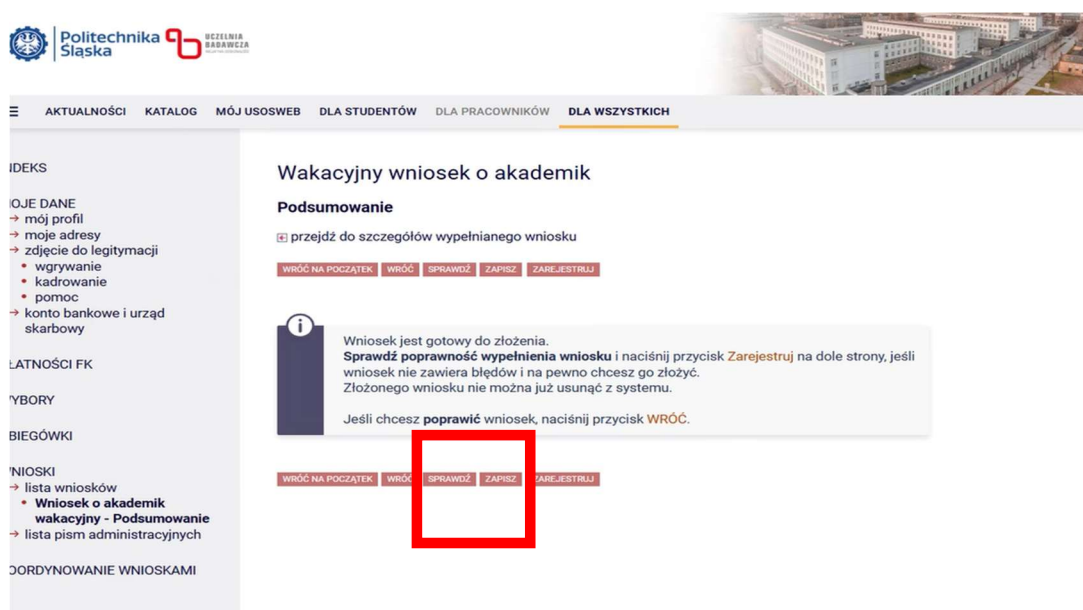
Politechnika Śląska

UCZELNIA BADAWCZA

AKTUALNOŚCI KATALOG MÓJ USOSWEB DLA STUDENTÓW DLA PRACOWNIKÓW DLA WSZYSTKICH

IDEKS

IOJE DANE
→ mój profil
→ moje adresy
→ zdjęcie do legitymacji
• wgrywanie
• kadrowanie
• pomoc
→ konto bankowe i urząd skarbowy

ŁATNOŚCI FK

YBORY

BIEGÓWKI

NIOSKI
→ lista wniosków
• Wniosek o akademik wakacyjny - Podsumowanie
→ lista pism administracyjnych

OORDYNOWANIE WNIOSKAMI

Wakacyjny wniosek o akademik

Podsumowanie

przejdź do szczegółów wypełnianego wniosku

WRÓĆ NA POCZĄTEK WRÓĆ SPRAWDŹ ZAPISZ ZAREJESTRUJ

Wniosek jest gotowy do złożenia.
Sprawdź poprawność wypełnienia wniosku i naciśnij przycisk Zarejestruj na dole strony, jeśli wniosek nie zawiera błędów i na pewno chcesz go złożyć.
Złożonego wniosku nie można już usunąć z systemu.

Jeśli chcesz poprawić wniosek, naciśnij przycisk WRÓĆ.

WRÓĆ NA POCZĄTEK WRÓ SPRAWDŹ ZAPISZ ZAREJESTRUJ